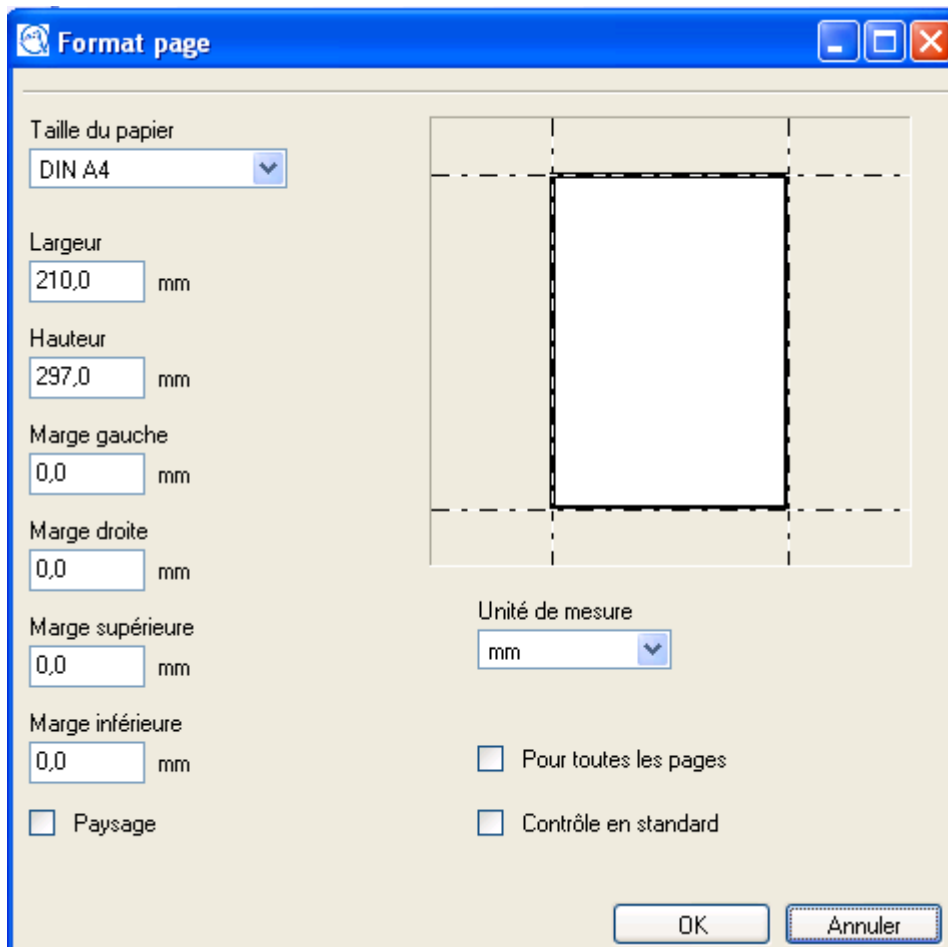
Format page

Taille du papier
DIN A4

Largeur
210,0 mm

Hauteur
297,0 mm

Marge gauche
0,0 mm

Marge droite
0,0 mm

Marge supérieure
0,0 mm

Marge inférieure
0,0 mm

Paysage

Unité de mesure
mm

Pour toutes les pages

Contrôle en standard

OK
Annuler